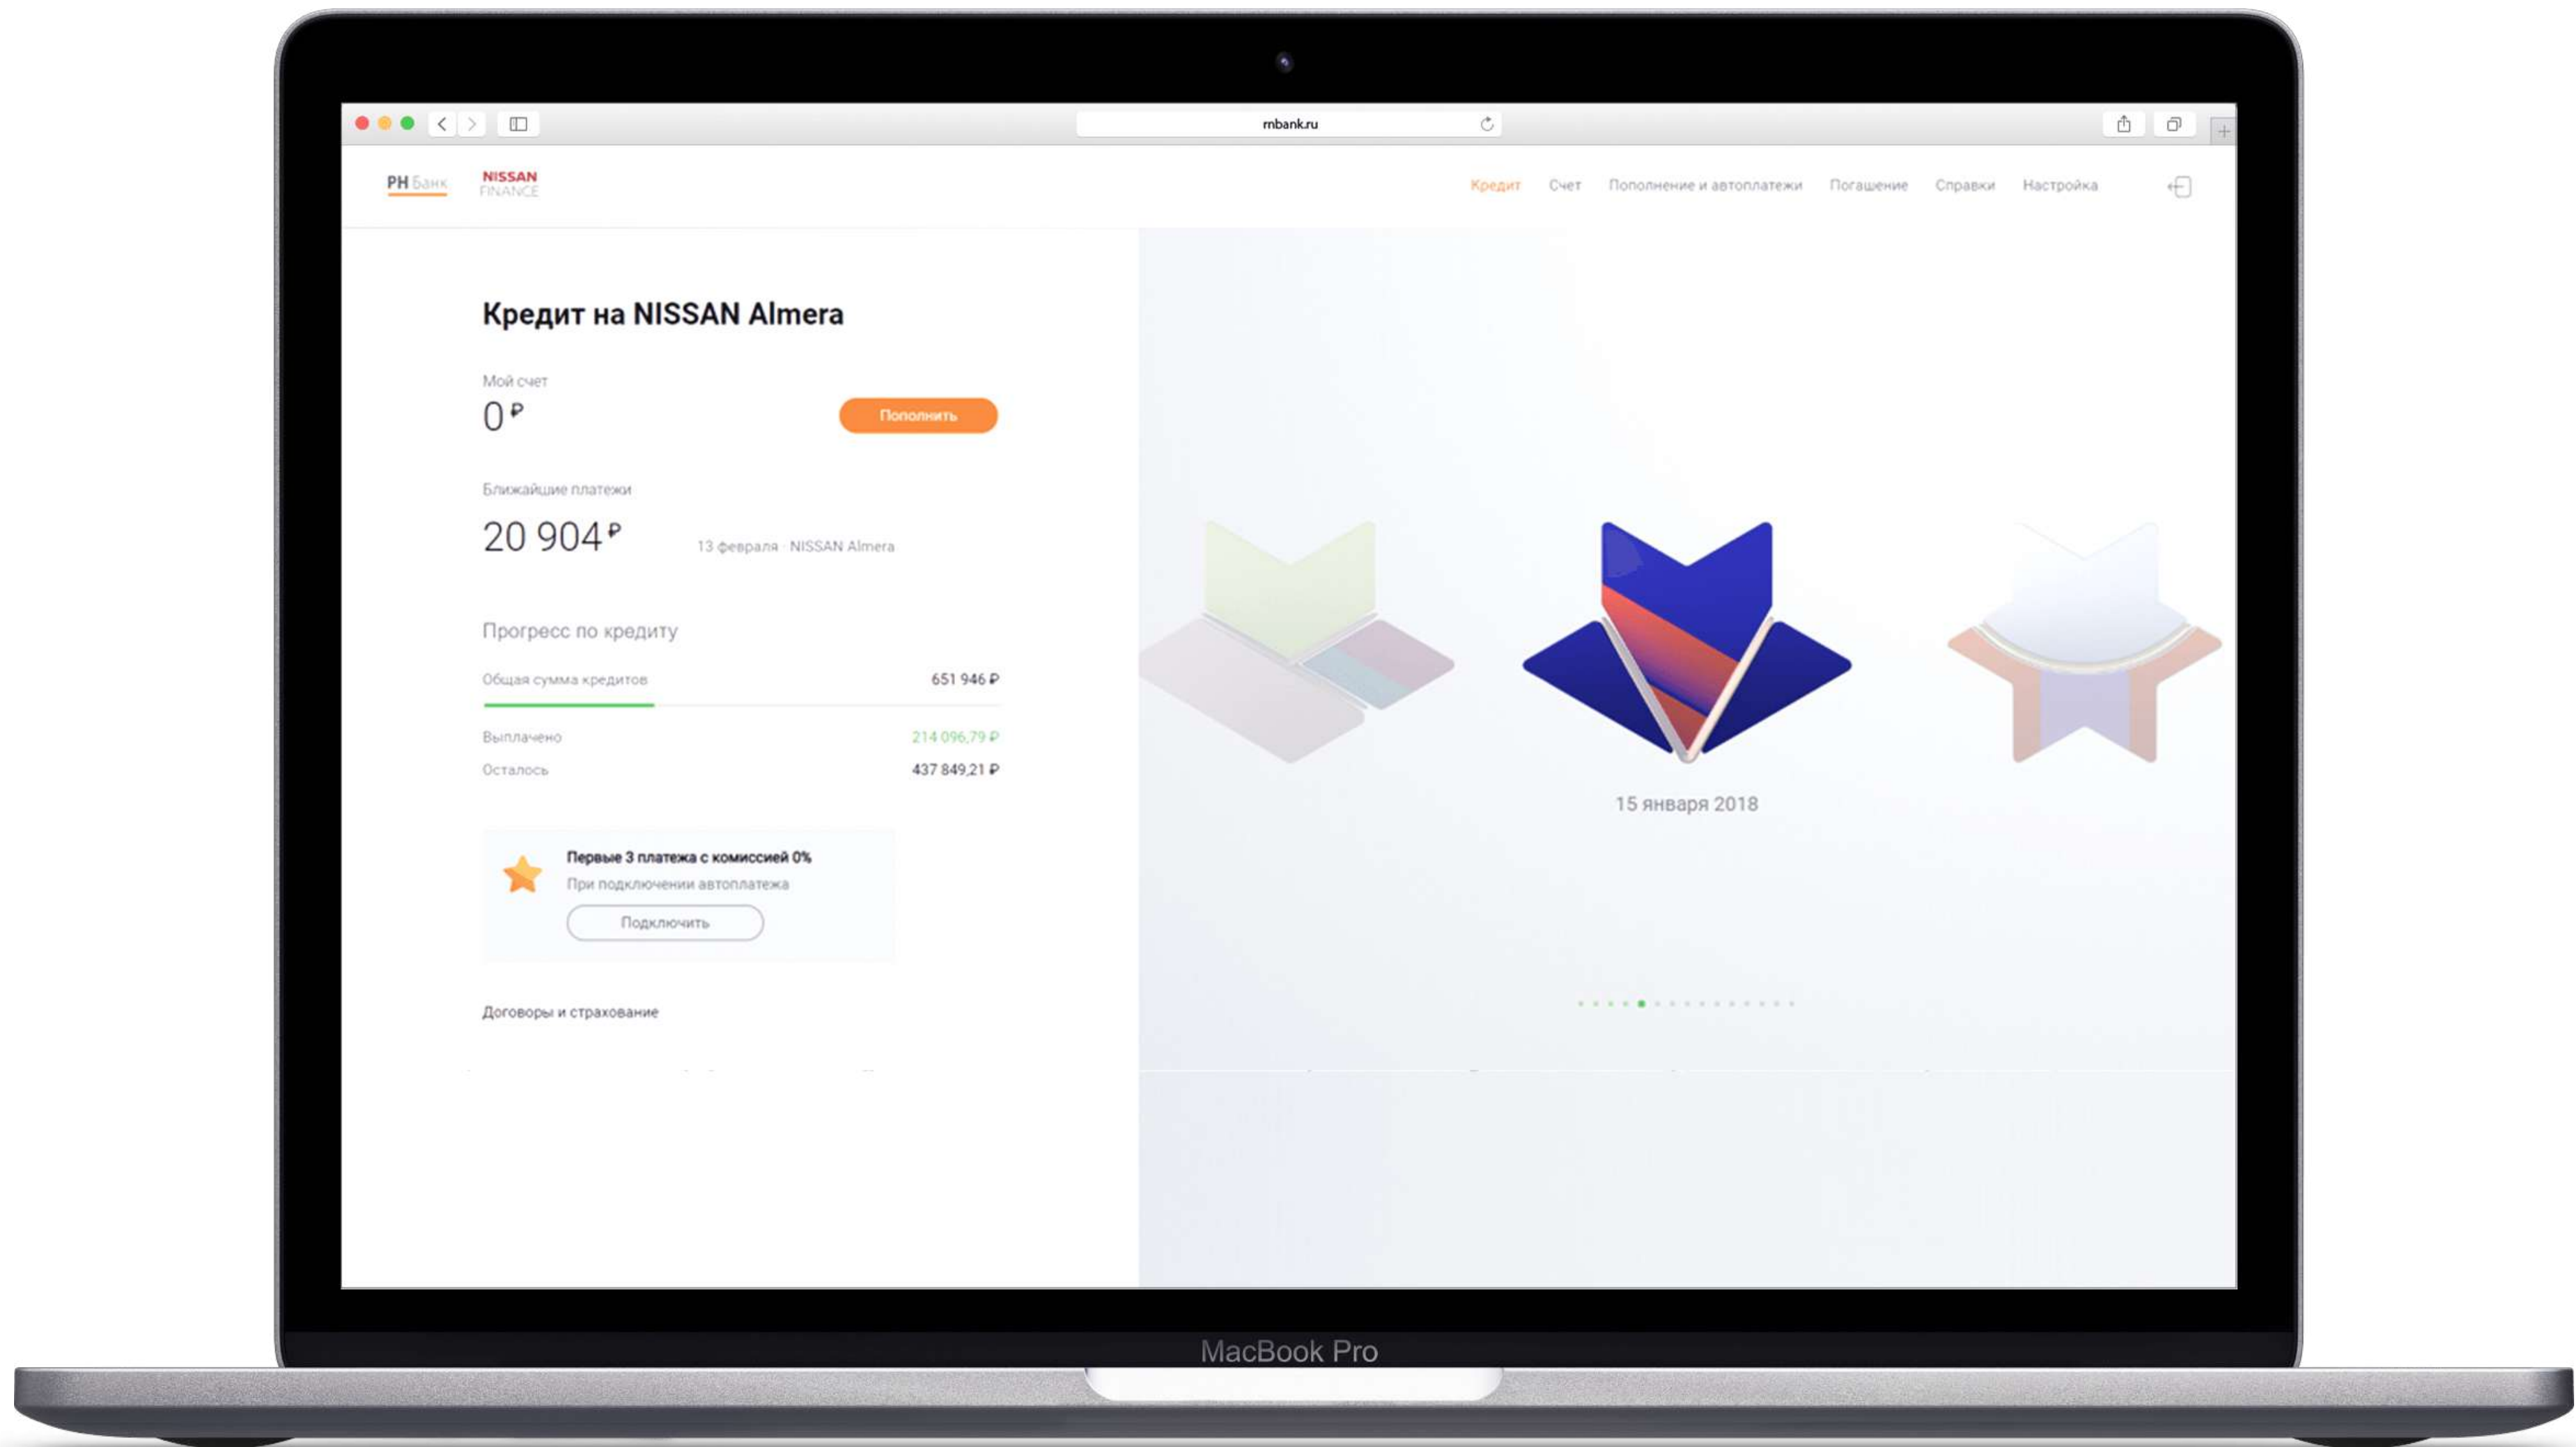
rnbank.ru

РН Банк NISSAN FINANCE

Кредит Счет Пополнение и автоплатежи Погашение Справки Настройка

Кредит на NISSAN Almera

Мой счет
0 ₽
Пополнить

Ближайшие платежи
20 904 ₽ 13 февраля · NISSAN Almera

Прогресс по кредиту

Общая сумма кредитов 651 946 ₽

Выплачено 214 096,79 ₽

Осталось 437 849,21 ₽

Первые 3 платежа с комиссией 0%
При подключении автоплатежа
Подключить

Договоры и страхование

15 января 2018

MacBook Pro